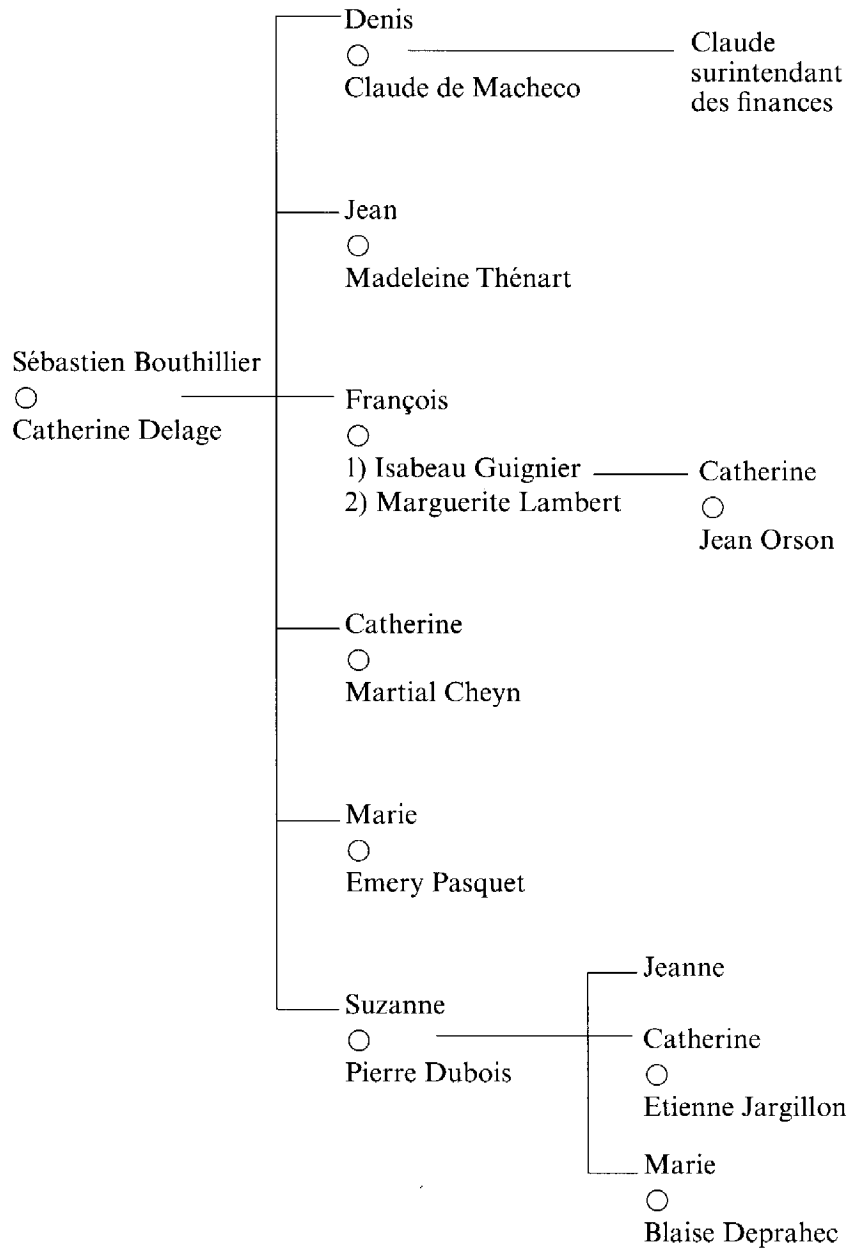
Sébastien Bouthillier
○
Catherine Delage

Denis
○
Claude de Macheco

Claude
surintendant
des finances

Jean
○
Madeleine Thénart

François
○
1) Isabeau Guignier
2) Marguerite Lambert

Catherine
○
Jean Orson

Catherine
○
Martial Cheyn

Marie
○
Emery Pasquet

Suzanne
○
Pierre Dubois

Jeanne

Catherine
○
Etienne Jargillon

Marie
○
Blaise Deprahec